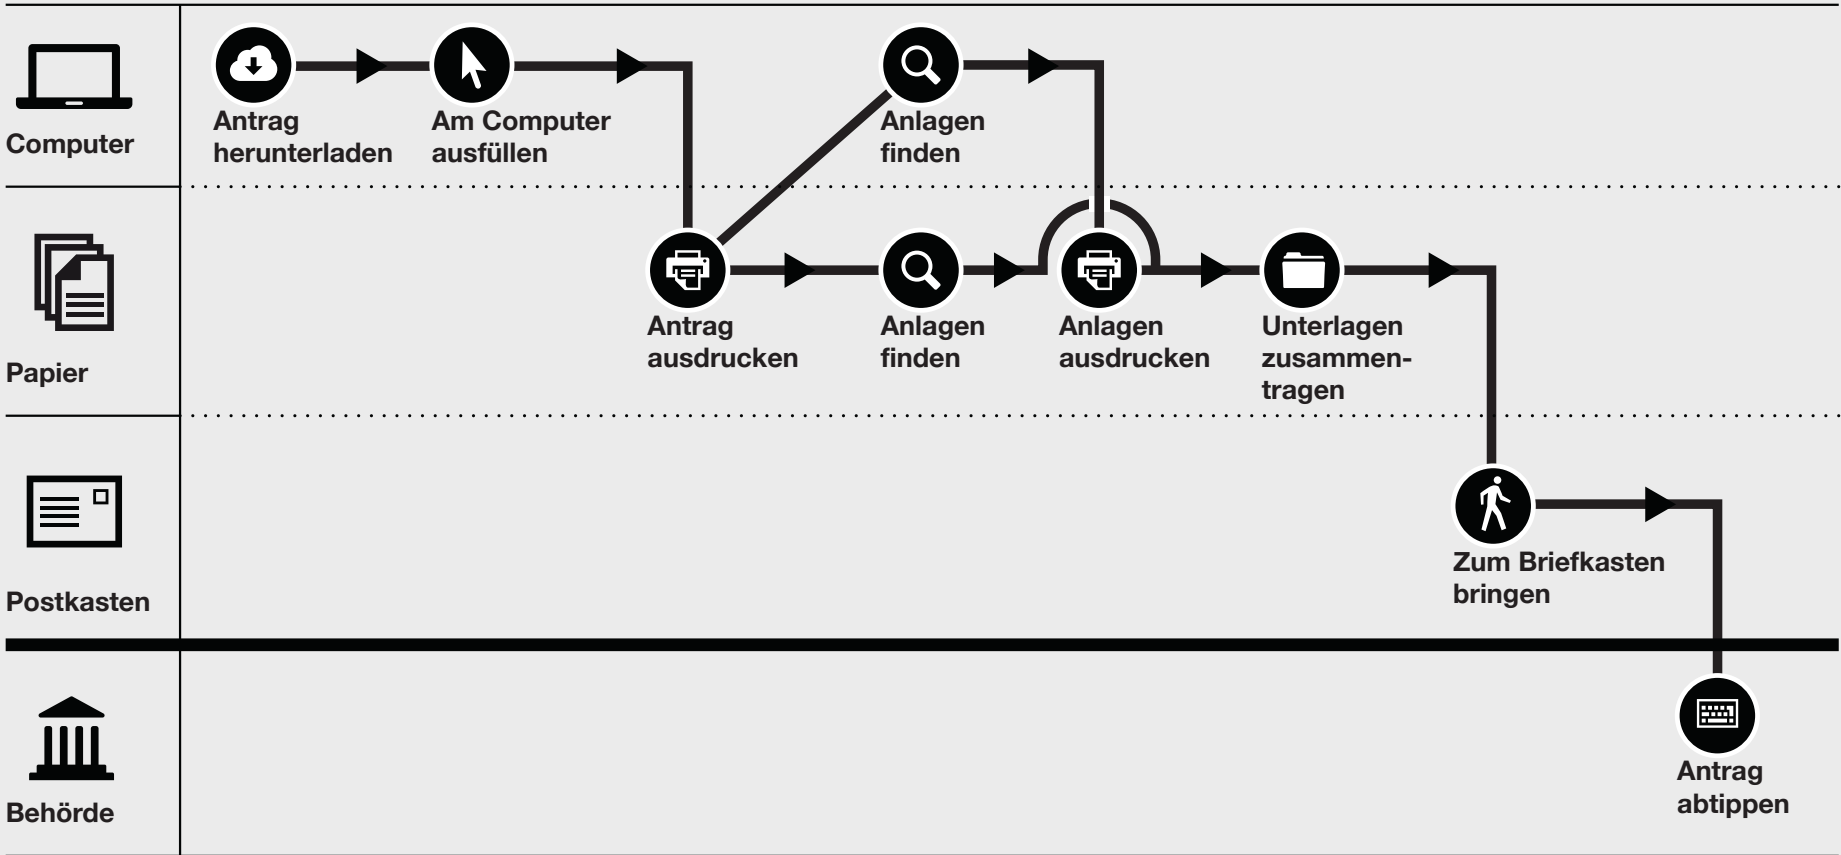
Computer

Antrag herunterladen

Am Computer ausfüllen

Anlagen finden

Papier

Antrag ausdrucken

Anlagen finden

Anlagen ausdrucken

Unterlagen zusammentragen

Postkasten

Zum Briefkasten bringen

Behörde

Antrag abtippen